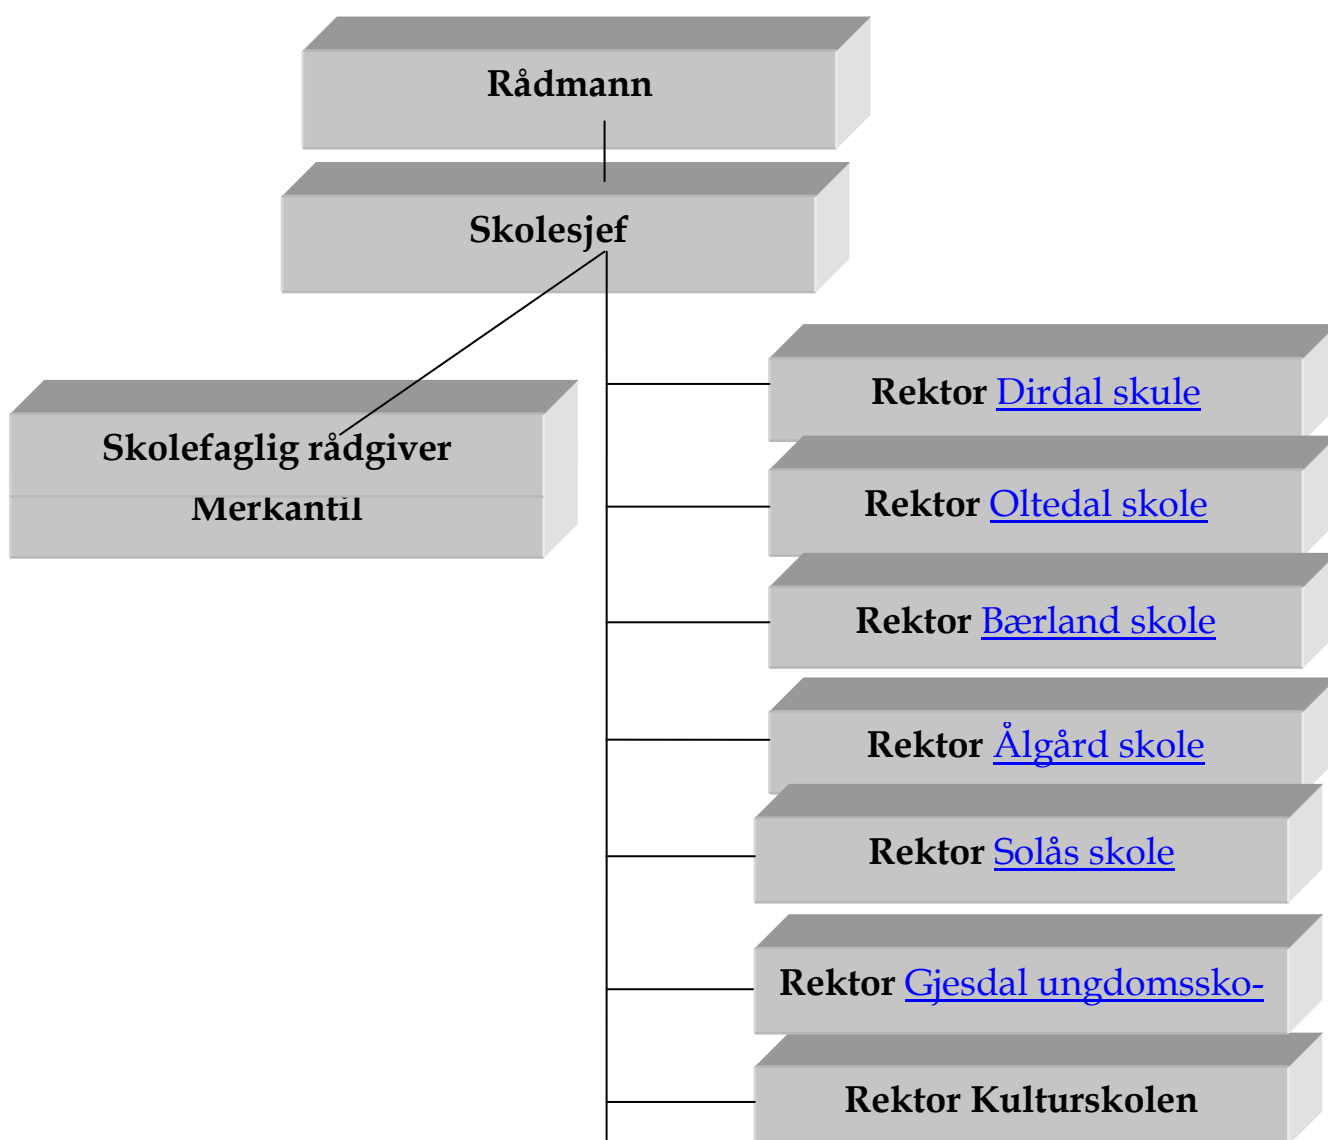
Rådmann

Skolesjef

Skolefaglig rådgiver

Merkantil

Rektor Dirdal skule

Rektor Oltedal skole

Rektor Bærland skole

Rektor Ålgård skole

Rektor Solås skole

Rektor Gjesdal ungdomssko-

Rektor Kulturskolen